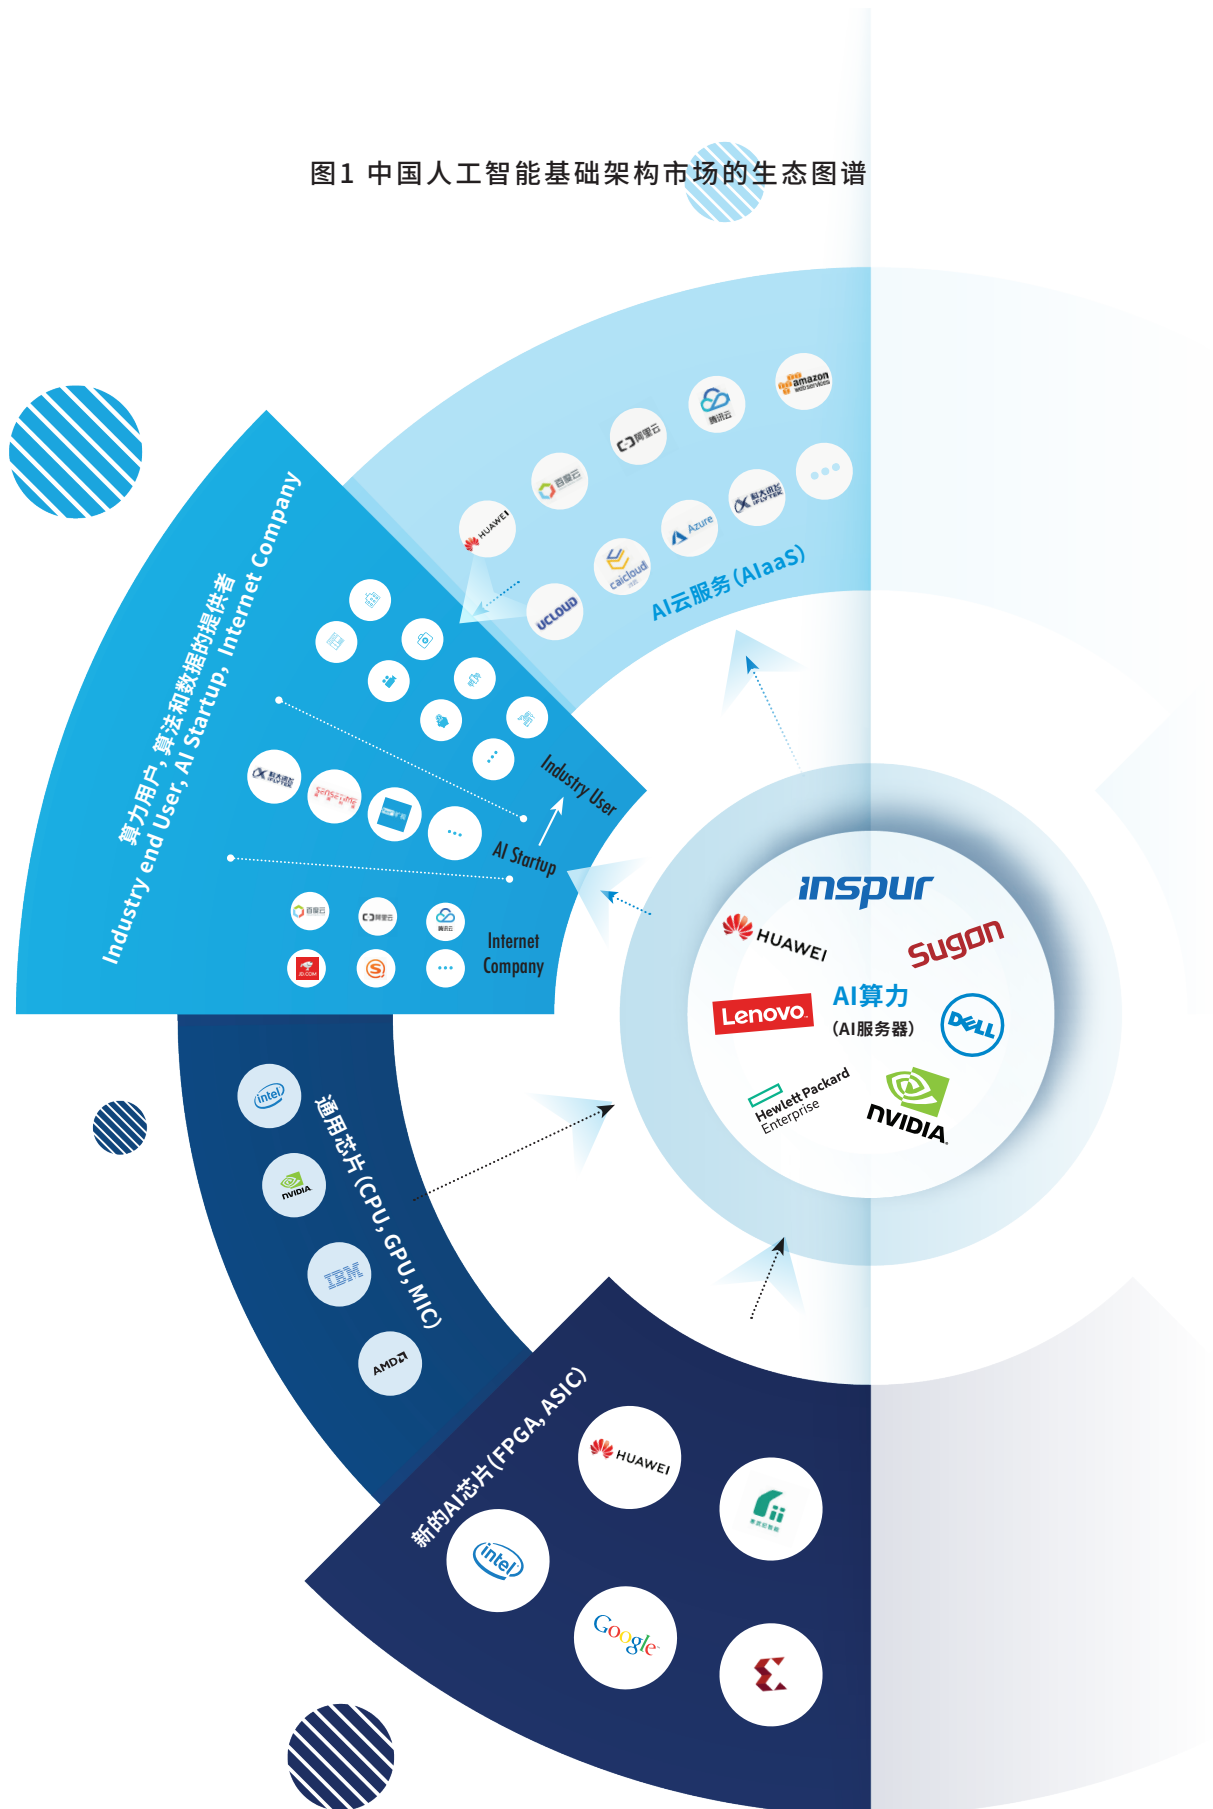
图1 中国人工智能基础架构市场的生态图谱

HUAWEI
百度云
阿里云
腾讯云
amazon web services
UCLOUD
caicloud
Azure
科大讯飞 iFLYTEK
AI云服务(AIaaS)

算力用户，算法和数据的提供者
Industry end User, AI Startup, Internet Company

Industry User
科大讯飞 iFLYTEK
SenseTime
AI Startup
百度云
阿里云
腾讯云
JD.COM
Internet Company

inspur
HUAWEI
Sugon
Lenovo
AI算力
(AI服务器)
DELL
Hewlett Packard Enterprise
NVIDIA

intel
NVIDIA
IBM
AMD
通用芯片(CPU,GPU,MIC)

新的AI芯片(FPGA,ASIC)
HUAWEI
intel
Google